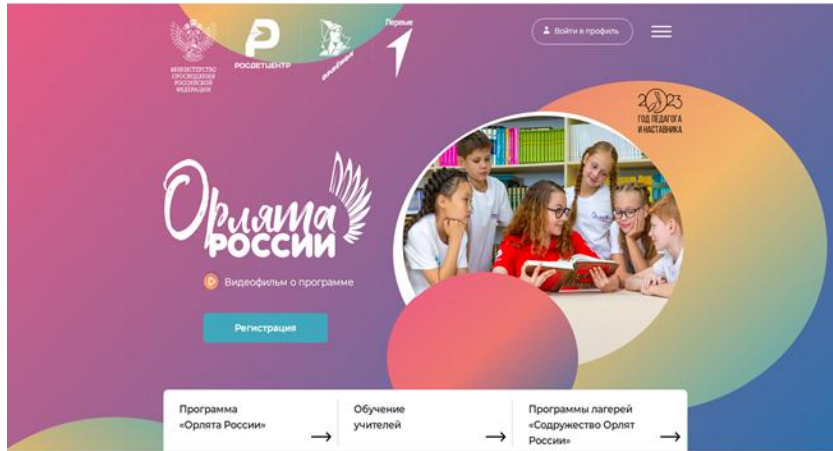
МИНИСТЕРСТВО ПРОСВЕЩЕНИЯ РОССИЙСКОЙ ФЕДЕРАЦИИ

РОСДЕТЦЕНТР

Орлёнок

Первые

Войти в профиль

2023
ГОД ПЕДАГОГА И НАСТАВНИКА

Орлята России

Видеофильм о программе

Регистрация

Программа «Орлята России» →

Обучение учителей →

Программы лагерей «Содружество Орлят России» →